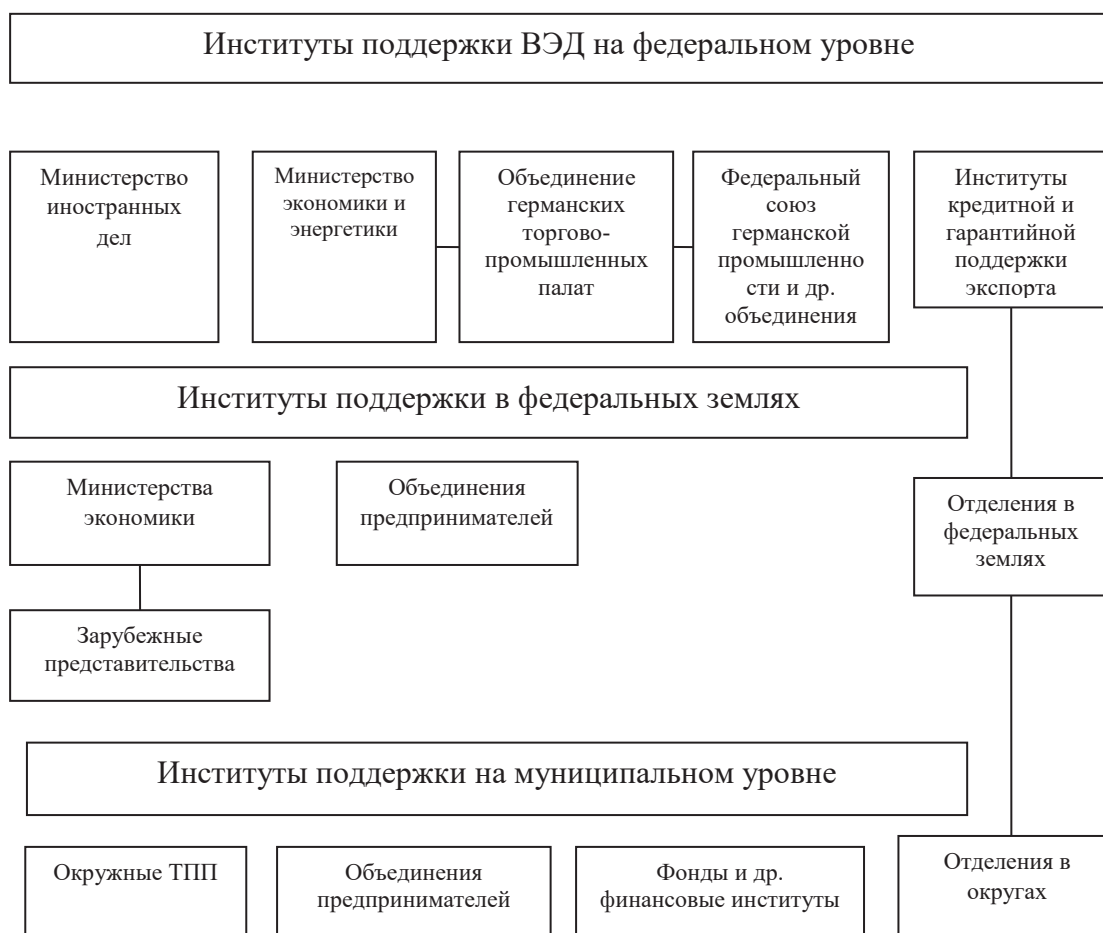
Институты поддержки ВЭД на федеральном уровне

Министерство иностранных дел

Министерство экономики и энергетики

Объединение германских торгово-промышленных палат

Федеральный союз германской промышленно сти и др. объединения

Институты кредитной и гарантийной поддержки экспорта

Институты поддержки в федеральных землях

Министерства экономики

Объединения предпринимателей

Отделения в федеральных землях

Зарубежные представительства

Институты поддержки на муниципальном уровне

Окружные ТПП

Объединения предпринимателей

Фонды и др. финансовые институты

Отделения в округах